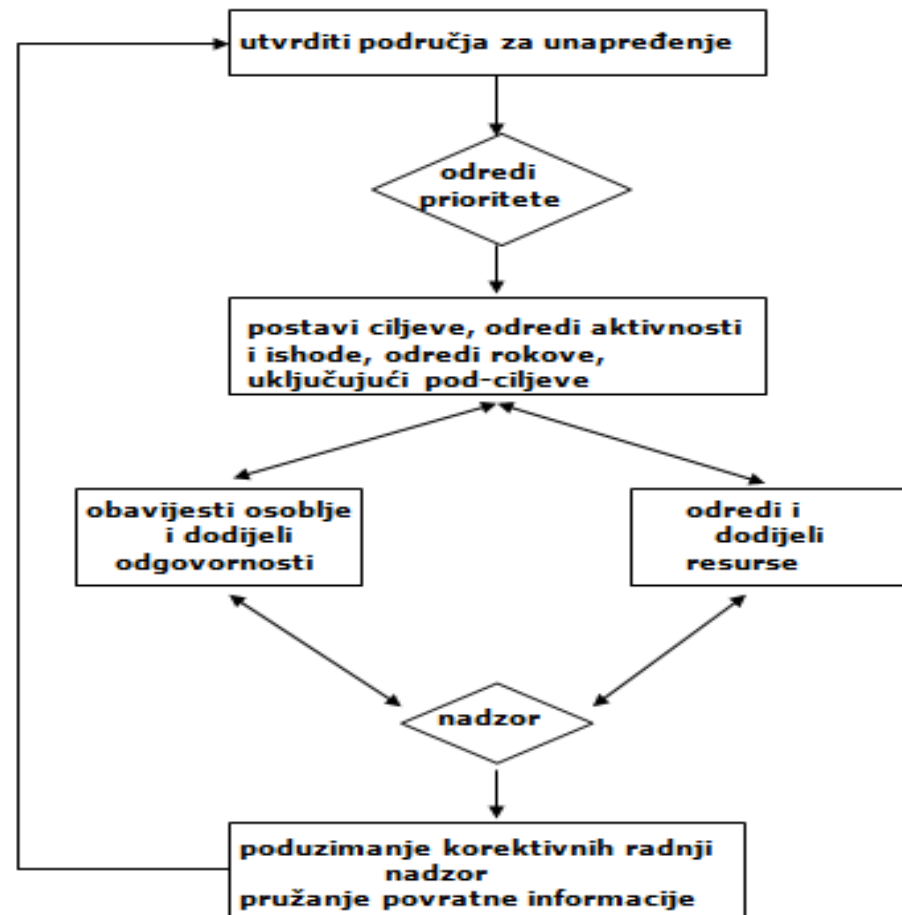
utvrditi područja za unapređenje

odredi prioritete

postavi ciljeve, odredi aktivnosti i ishode, odredi rokove, uključujući pod-ciljeve

obavijesti osoblje i dodijeli odgovornosti

odredi i dodijeli resurse

nadzor

poduzimanje korektivnih radnji
nadzor
pružanje povratne informacije